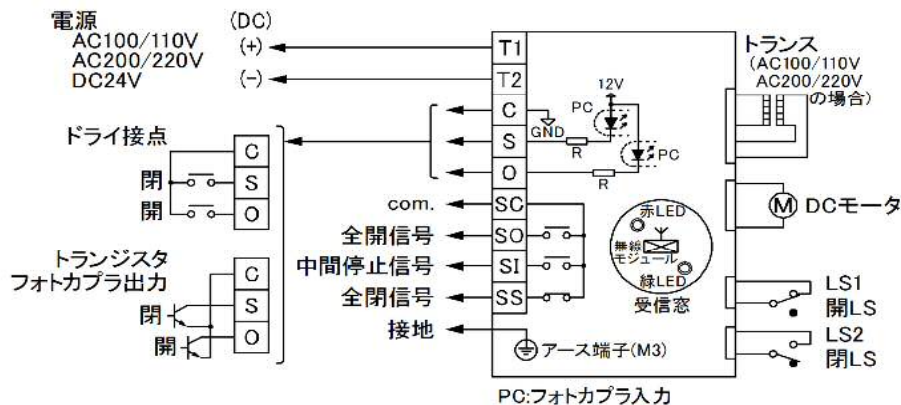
電源
AC100/110V
AC200/220V
DC24V

(DC)
(+)
(−)

T1
T2
C
S
O
SC
SO
SI
SS

12V
PC
GND
R
PC
R

トランス
(AC100/110V
AC200/220V
の場合)

ドライ接点
C
閉
S
開
O

トランジスタ
フォトカプラ出力
C
閉
S
開
O

com.
全開信号
中間停止信号
全閉信号
接地

赤LED
無線
モジュール
緑LED
受信窓

M DCモータ

LS1
開LS
LS2
閉LS

アース端子(M3)

PC:フォトカプラ入力